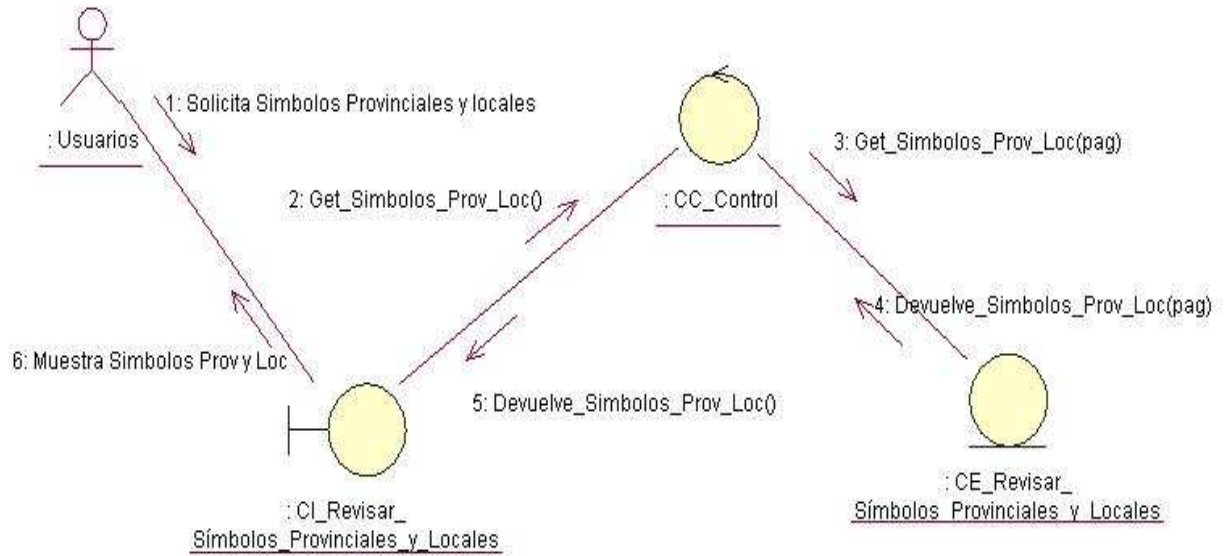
: Usuarios

1: Solicita Simbolos Provinciales y locales

: CC_Control

3: Get_Simbolos_Prov_Loc(pag)

2: Get_Simbolos_Prov_Loc()

4: Devuelve_Simbolos_Prov_Loc(pag)

6: Muestra Simbolos Prov y Loc

5: Devuelve_Simbolos_Prov_Loc()

: CI_Revisar_ Símbolos_Provinciales_y_Locales

: CE_Revisar_ Símbolos_Provinciales_y_Locales